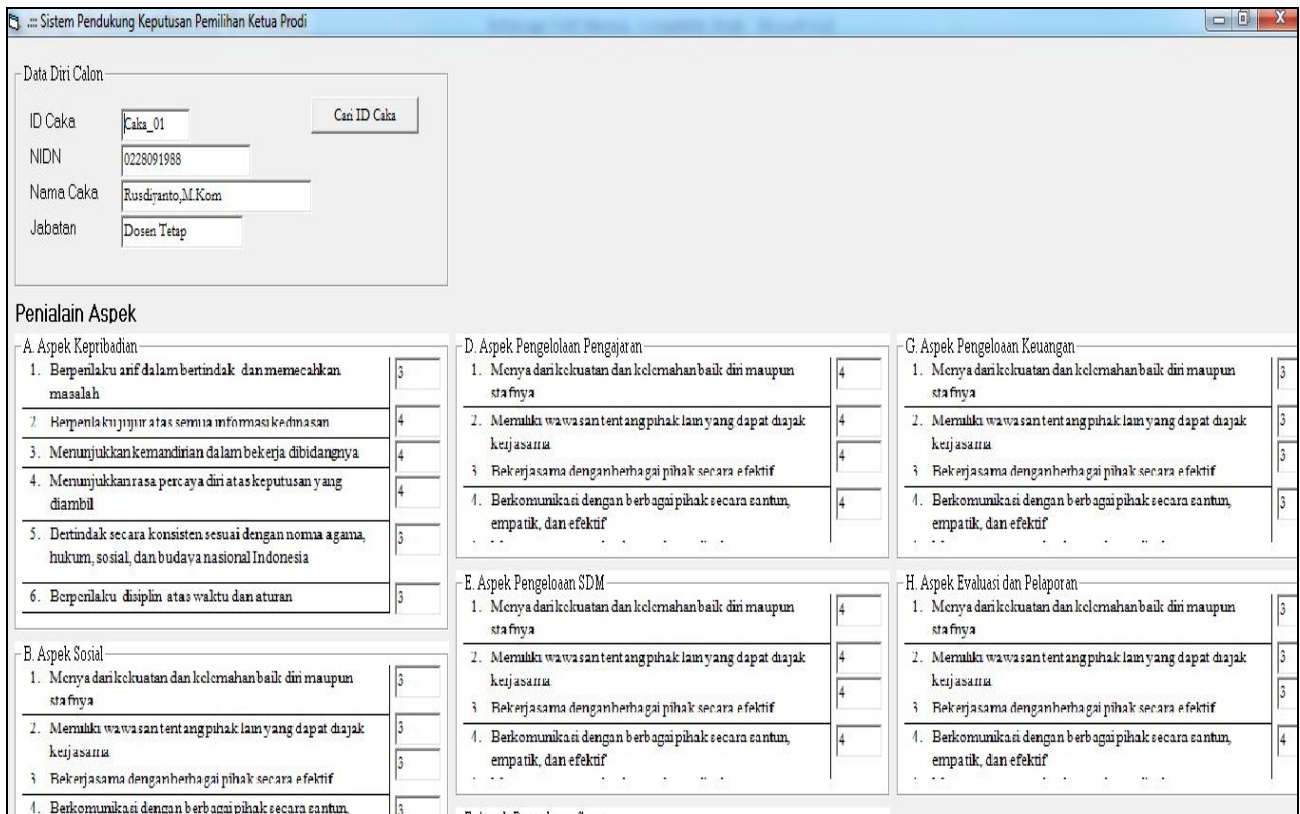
.:: Sistem Pendukung Keputusan Pemilihan Ketua Prodi

Data Diri Calon

ID Caka Caka_01

Cari ID Caka

NIDN 0228091988

Nama Caka Rusdiyanto,M.Kom

Jabatan Dosen Tetap

Penialain Aspek

A. Aspek Kepribadian

1. Berperilaku arif dalam bertindak dan memecahkan masalah 3
2. Berperilaku jujur atas semua informasi kedinasan 4
3. Menunjukkan kemandirian dalam bekerja dibidangnya 4
4. Menunjukkan rasa percaya diri atas keputusan yang diambil 4
5. Bertindak secara konsisten sesuai dengan norma agama, hukum, sosial, dan budaya nasional Indonesia 3
6. Berperilaku disiplin atas waktu dan aturan 3

B. Aspek Sosial

1. Menyadari kekuatan dan kelemahan baik diri maupun stafnya 3
2. Memiliki wawasan tentang pihak lain yang dapat diajak kerjasama 3
3. Bekerjasama dengan berbagai pihak secara efektif 3
4. Berkomunikasi dengan berbagai pihak secara santun, 3

D. Aspek Pengelolaan Pengajaran

1. Menyadari kekuatan dan kelemahan baik diri maupun stafnya 4
2. Memiliki wawasan tentang pihak lain yang dapat diajak kerjasama 4
3. Bekerjasama dengan berbagai pihak secara efektif 4
4. Berkomunikasi dengan berbagai pihak secara santun, empatik, dan efektif 4

E. Aspek Pengeloaan SDM

1. Menyadari kekuatan dan kelemahan baik diri maupun stafnya 4
2. Memiliki wawasan tentang pihak lain yang dapat diajak kerjasama 4
3. Bekerjasama dengan berbagai pihak secara efektif 4
4. Berkomunikasi dengan berbagai pihak secara santun, empatik, dan efektif 4

G. Aspek Pengeloaan Keuangan

1. Menyadari kekuatan dan kelemahan baik diri maupun stafnya 3
2. Memiliki wawasan tentang pihak lain yang dapat diajak kerjasama 3
3. Bekerjasama dengan berbagai pihak secara efektif 3
4. Berkomunikasi dengan berbagai pihak secara santun, empatik, dan efektif 3

H. Aspek Evaluasi dan Pelaporan

1. Menyadari kekuatan dan kelemahan baik diri maupun stafnya 3
2. Memiliki wawasan tentang pihak lain yang dapat diajak kerjasama 3
3. Bekerjasama dengan berbagai pihak secara efektif 3
4. Berkomunikasi dengan berbagai pihak secara santun, empatik, dan efektif 4